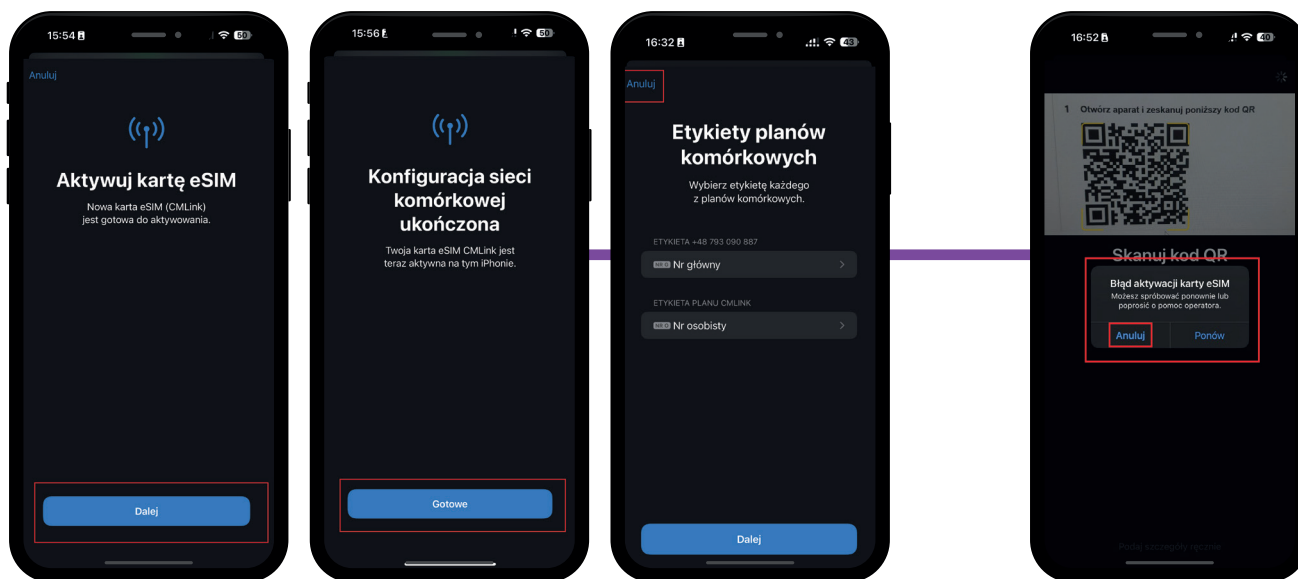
15:54 50

Anuluj

Aktywuj kartę eSIM

Nowa karta eSIM (CMLink) jest gotowa do aktywowania.

Dalej

15:56 50

Konfiguracja sieci komórkowej ukończona

Twoja karta eSIM CMLink jest teraz aktywna na tym iPhonie.

Gotowe

16:32 49

Anuluj

Etykiety planów komórkowych

Wybierz etykietę każdego z planów komórkowych.

ETYKIETA +48 793 090 887

Nr główny

ETYKIETA PLANU CMLINK

Nr osobisty

Dalej

16:52 40

1 Otwórz aparat i zeskanuj poniższy kod QR

Skanuj kod QR

Błąd aktywacji karty eSIM

Możesz spróbować ponownie lub poprosić o pomoc operatora.

Anuluj

Ponów

Podaj szczegóły ręcznie